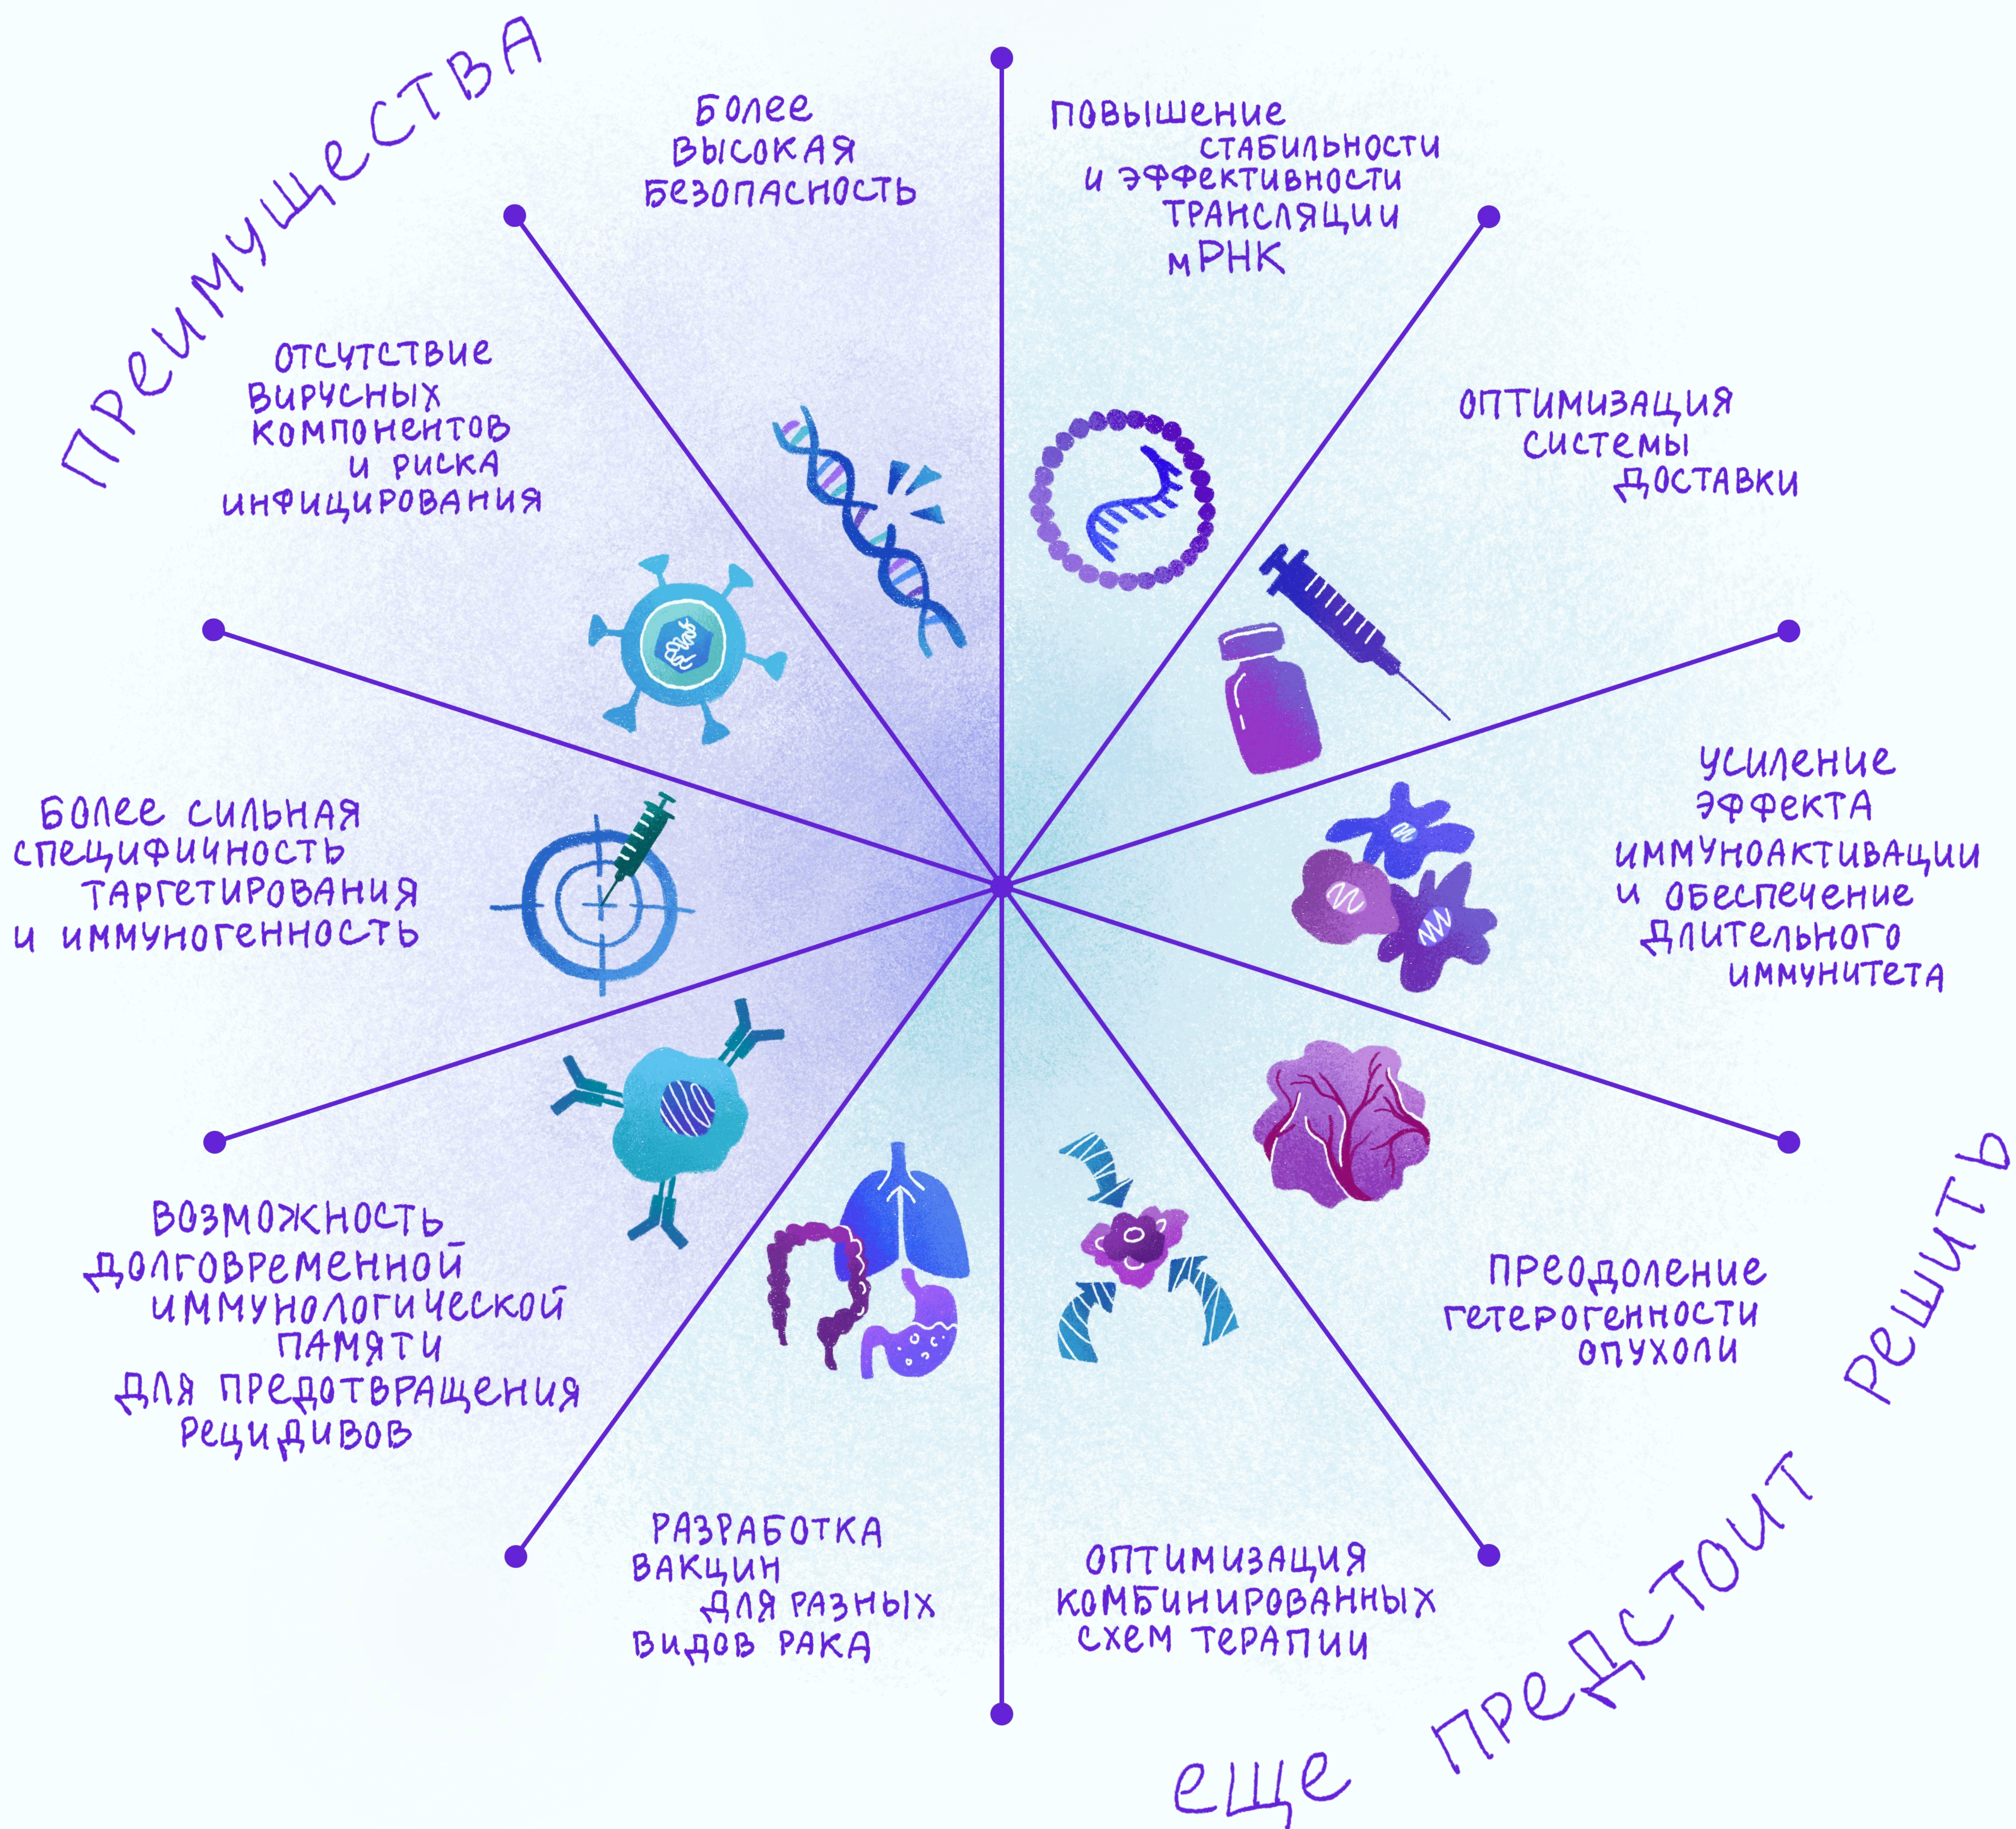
Преимущества

Более высокая безопасность

Отсутствие вирусных компонентов и риска инфицирования

Более сильная специфичность таргетирования и иммуногенность

Возможность долговременной иммунологической памяти для предотвращения рецидивов

Разработка вакцин для разных видов рака

Повышение стабильности и эффективности трансляции мРНК

Оптимизация системы доставки

Усиление эффекта иммуноактивации и обеспечение длительного иммунитета

Преодоление гетерогенности опухоли

Оптимизация комбинированных схем терапии

еще предстоит решить